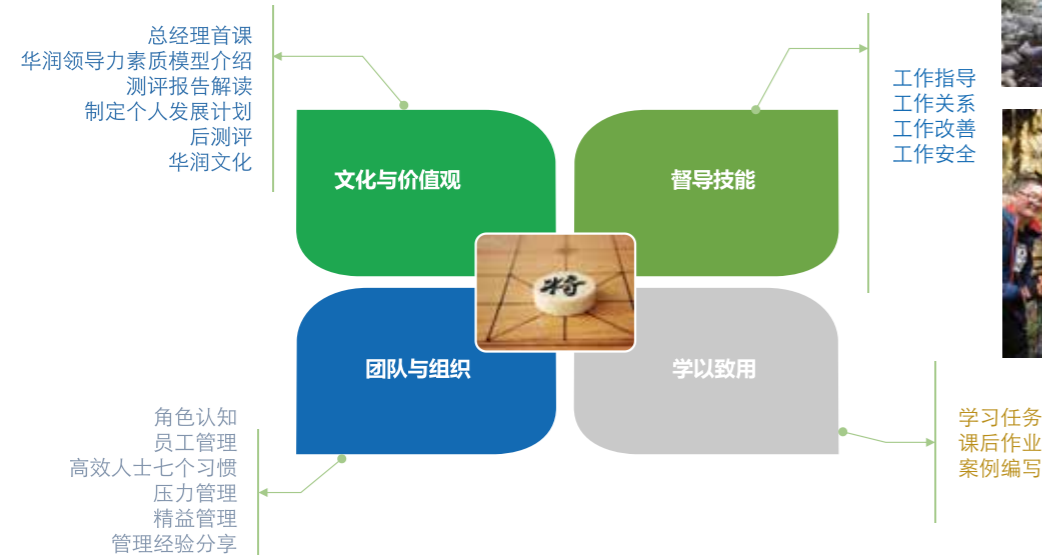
总经理首课
华润领导力素质模型介绍
测评报告解读
制定个人发展计划
后测评
华润文化

工作指导
工作关系
工作改善
工作安全

文化与价值观

督导技能

将

团队与组织

学以致用

角色认知
员工管理
高效人士七个习惯
压力管理
精益管理
管理经验分享

学习任务
课后作业
案例编写